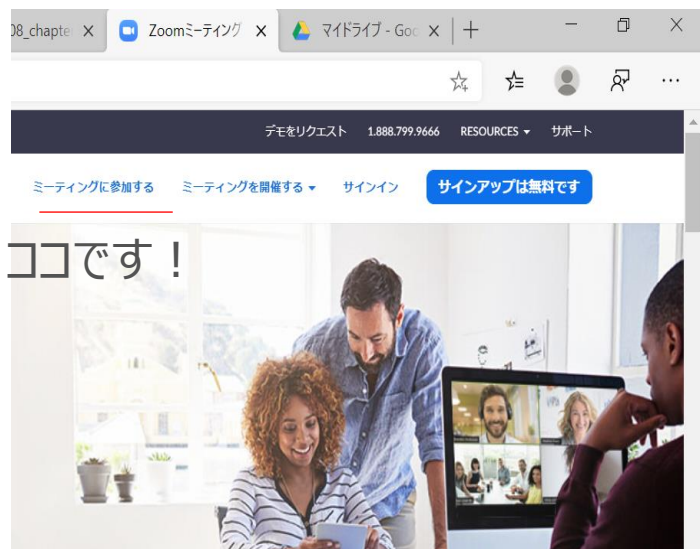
08_chapte ×

Zoomミーティング ×

マイドライブ - Goo ×

+

デモをリクエスト 1.888.799.9666 RESOURCES サポート

ミーティングに参加する ミーティングを開催する サインイン サインアップは無料です

ココです！